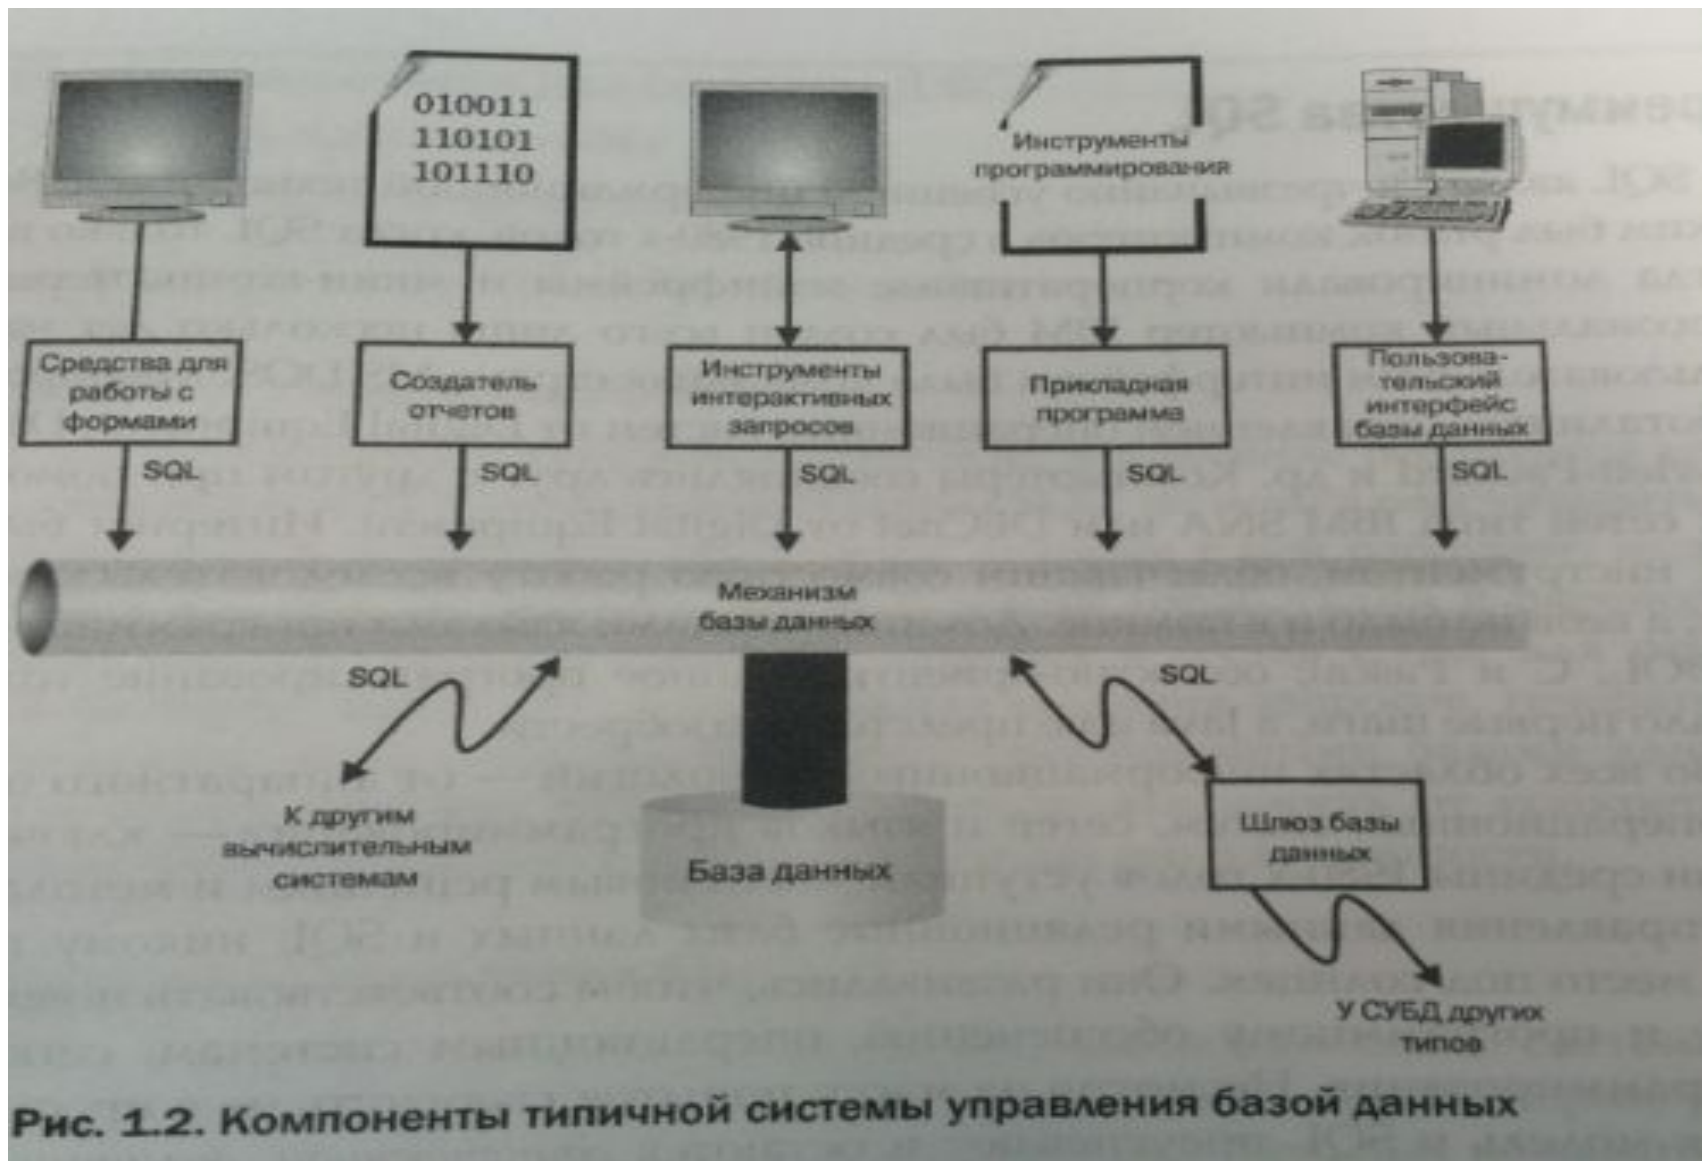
010011
110101
101110

Инструменты программирования

Средства для работы с формами

Создатель отчетов

Инструменты интерактивных запросов

Прикладная программа

Пользовательский интерфейс базы данных

SQL

SQL

SQL

SQL

SQL

Механизм базы данных

SQL

SQL

К другим вычислительным системам

База данных

Шлюз базы данных

У СУБД других типов

Рис. 1.2. Компоненты типичной системы управления базой данных